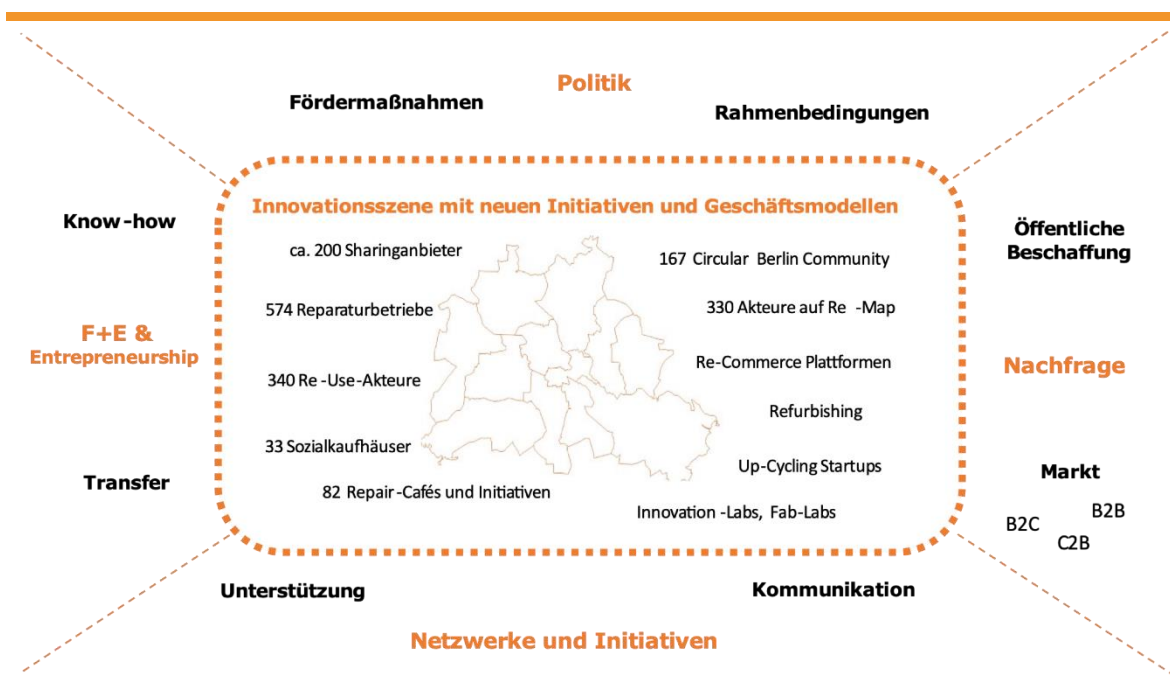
Politik

Fördermaßnahmen

Rahmenbedingungen

Innovationsszene mit neuen Initiativen und Geschäftsmodellen

Know-how

ca. 200 Sharinganbieter

574 Reparaturbetriebe

340 Re-Use-Akteure

33 Sozialkaufhäuser

82 Repair-Cafés und Initiativen

167 Circular Berlin Community

330 Akteure auf Re-Map

Re-Commerce Plattformen

Refurbishing

Up-Cycling Startups

Innovation-Labs, Fab-Labs

Öffentliche Beschaffung

F+E & Entrepreneurship

Nachfrage

Transfer

Markt

B2C
B2B
C2B

Unterstützung

Kommunikation

Netzwerke und Initiativen